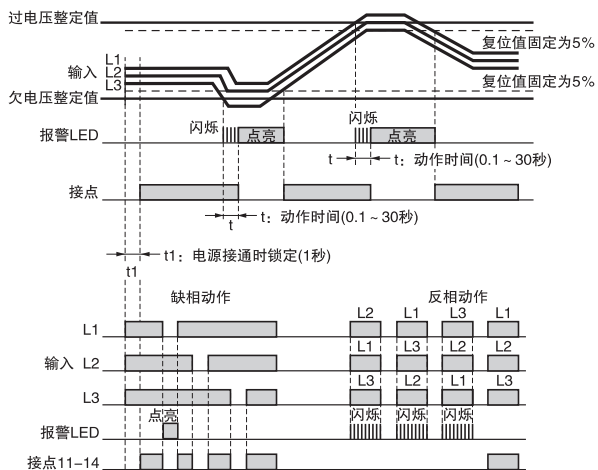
过电压整定值

复位值固定为5%

L1
输入 L2
L3

复位值固定为5%

欠电压整定值

报警LED

闪烁

点亮

闪烁

点亮

t

t：动作时间(0.1～30秒)

接点

t

t：动作时间(0.1～30秒)

t1：电源接通时锁定(1秒)

t1

缺相动作

反相动作

L1

L2 L1 L3 L1

L1 L3 L2 L2

输入 L2

L3

L3 L2 L1 L3

点亮

报警LED

闪烁 闪烁 闪烁

接点11–14